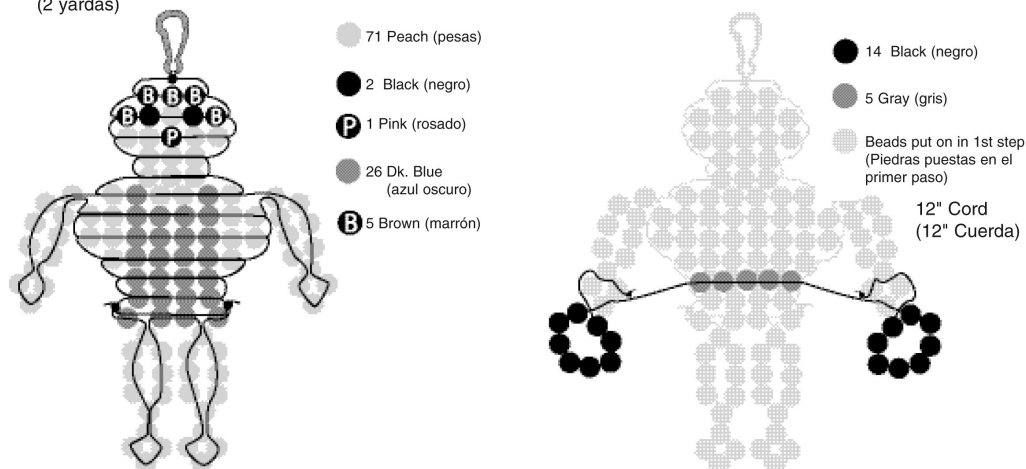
(2 yardas)

B B B B B P

71 Peach (pesas)

2 Black (negro)

P 1 Pink (rosado)

26 Dk. Blue (azul oscuro)

B 5 Brown (marrón)

14 Black (negro)

5 Gray (gris)

Beads put on in 1st step (Piedras puestas en el primer paso)

12" Cord (12" Cuerda)